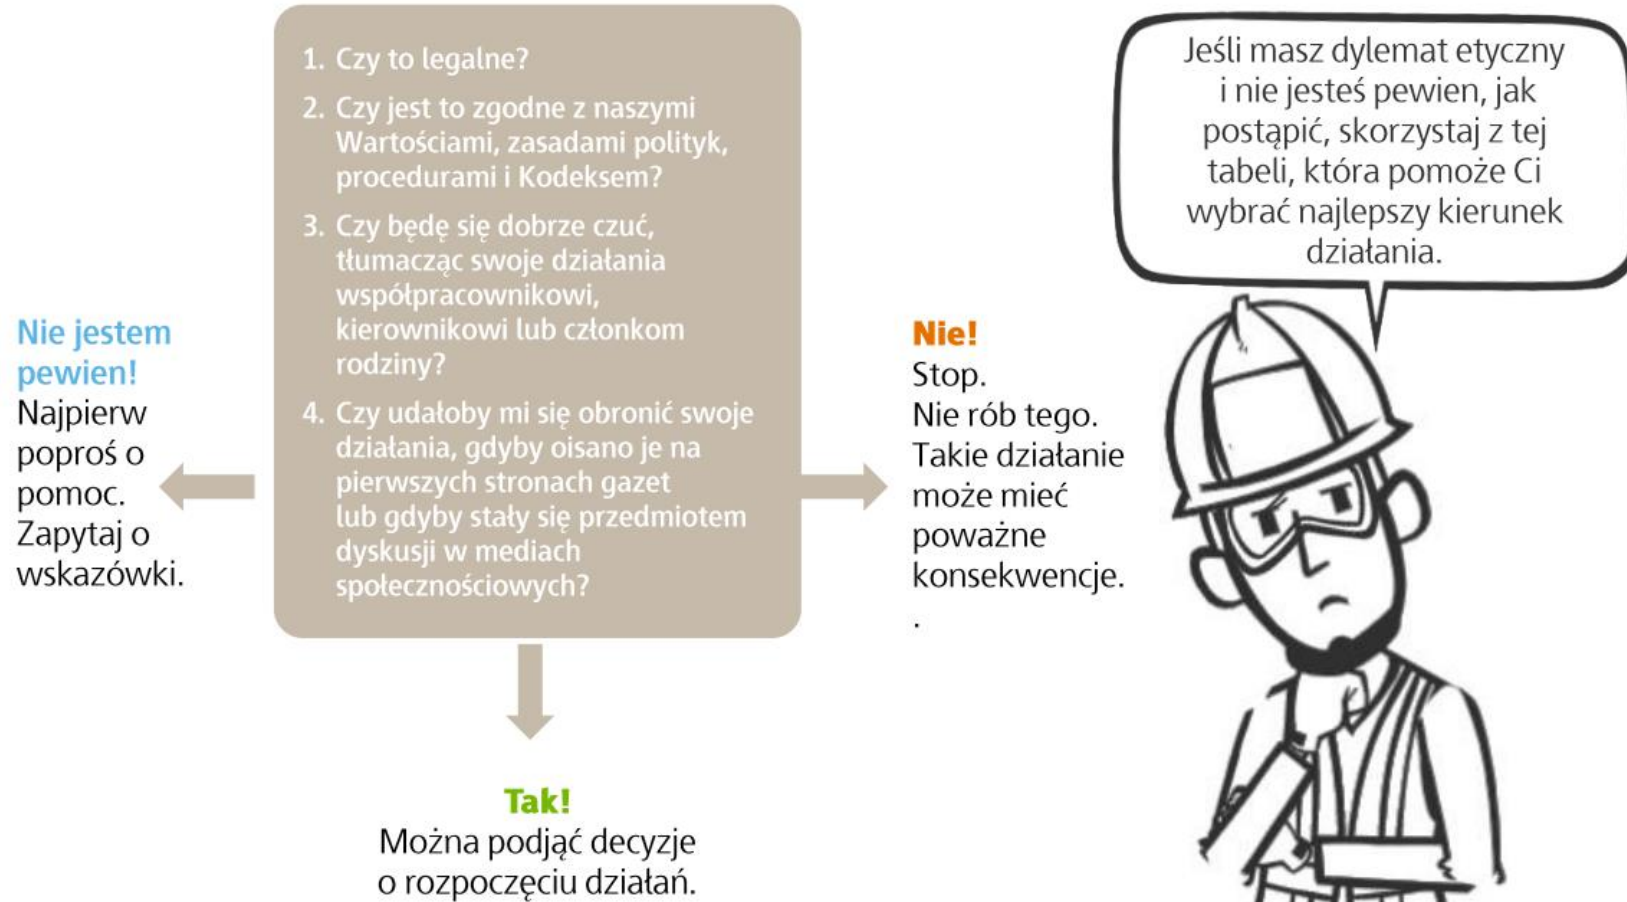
1. Czy to legalne?

2. Czy jest to zgodne z naszymi Wartościami, zasadami polityk, procedurami i Kodeksem?

3. Czy będę się dobrze czuć, tłumacząc swoje działania współpracownikowi, kierownikowi lub członkom rodziny?

4. Czy udałoby mi się obronić swoje działania, gdyby oisano je na pierwszych stronach gazet lub gdyby stały się przedmiotem dyskusji w mediach społecznościowych?

Jeśli masz dylemat etyczny i nie jesteś pewien, jak postąpić, skorzystaj z tej tabeli, która pomoże Ci wybrać najlepszy kierunek działania.

Nie jestem pewien!
Najpierw poproś o pomoc. Zapytaj o wskazówki.

Nie!
Stop.
Nie rób tego.
Takie działanie może mieć poważne konsekwencje.
.

Tak!
Można podjąć decyzje o rozpoczęciu działań.